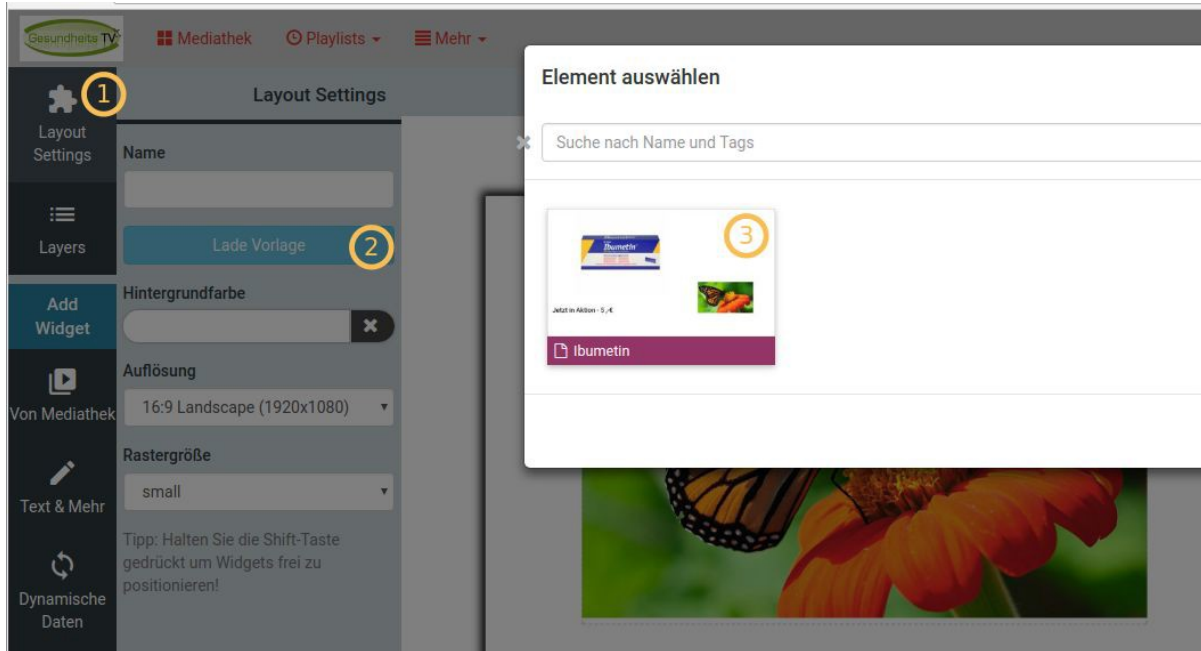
Gesundheits TV

Mediathek

Playlists

Mehr

1

Layout Settings

Layout Settings

Name

Layers

Lade Vorlage

2

Add Widget

Hintergrundfarbe

Auflösung

16:9 Landscape (1920x1080)

Von Mediathek

Rastergröße

small

Text & Mehr

Tipp: Halten Sie die Shift-Taste gedrückt um Widgets frei zu positionieren!

Dynamische Daten

Element auswählen

Suche nach Name und Tags

Ibumetin

3

Jetzt in Aktion - 5,-€

Ibumetin